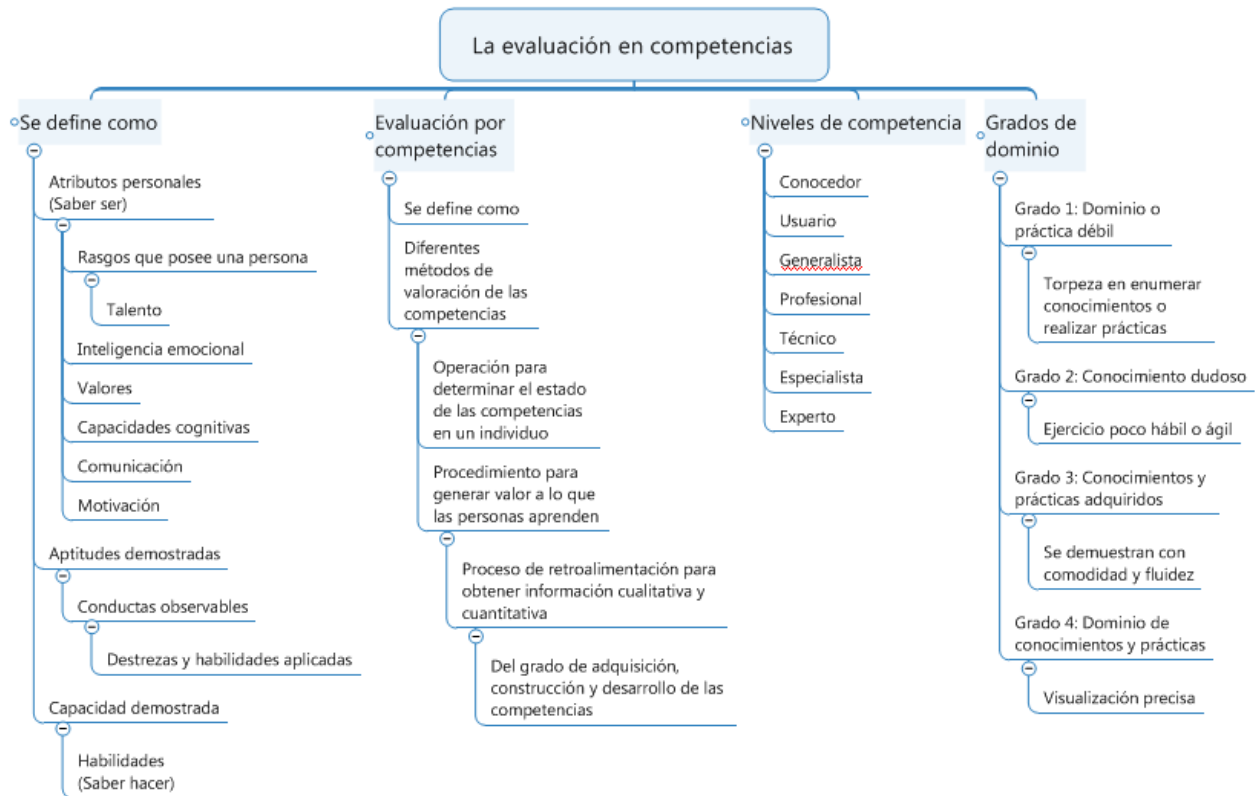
La evaluación en competencias

Se define como

Atributos personales (Saber ser)

Rasgos que posee una persona

Talento

Inteligencia emocional

Valores

Capacidades cognitivas

Comunicación

Motivación

Aptitudes demostradas

Conductas observables

Destrezas y habilidades aplicadas

Capacidad demostrada

Habilidades (Saber hacer)

Evaluación por competencias

Se define como

Diferentes métodos de valoración de las competencias

Operación para determinar el estado de las competencias en un individuo

Procedimiento para generar valor a lo que las personas aprenden

Proceso de retroalimentación para obtener información cualitativa y cuantitativa

Del grado de adquisición, construcción y desarrollo de las competencias

Niveles de competencia

Conocedor

Usuario

Generalista

Profesional

Técnico

Especialista

Experto

Grados de dominio

Grado 1: Dominio o práctica débil

Torpeza en enumerar conocimientos o realizar prácticas

Grado 2: Conocimiento dudoso

Ejercicio poco hábil o ágil

Grado 3: Conocimientos y prácticas adquiridos

Se demuestran con comodidad y fluidez

Grado 4: Dominio de conocimientos y prácticas

Visualización precisa